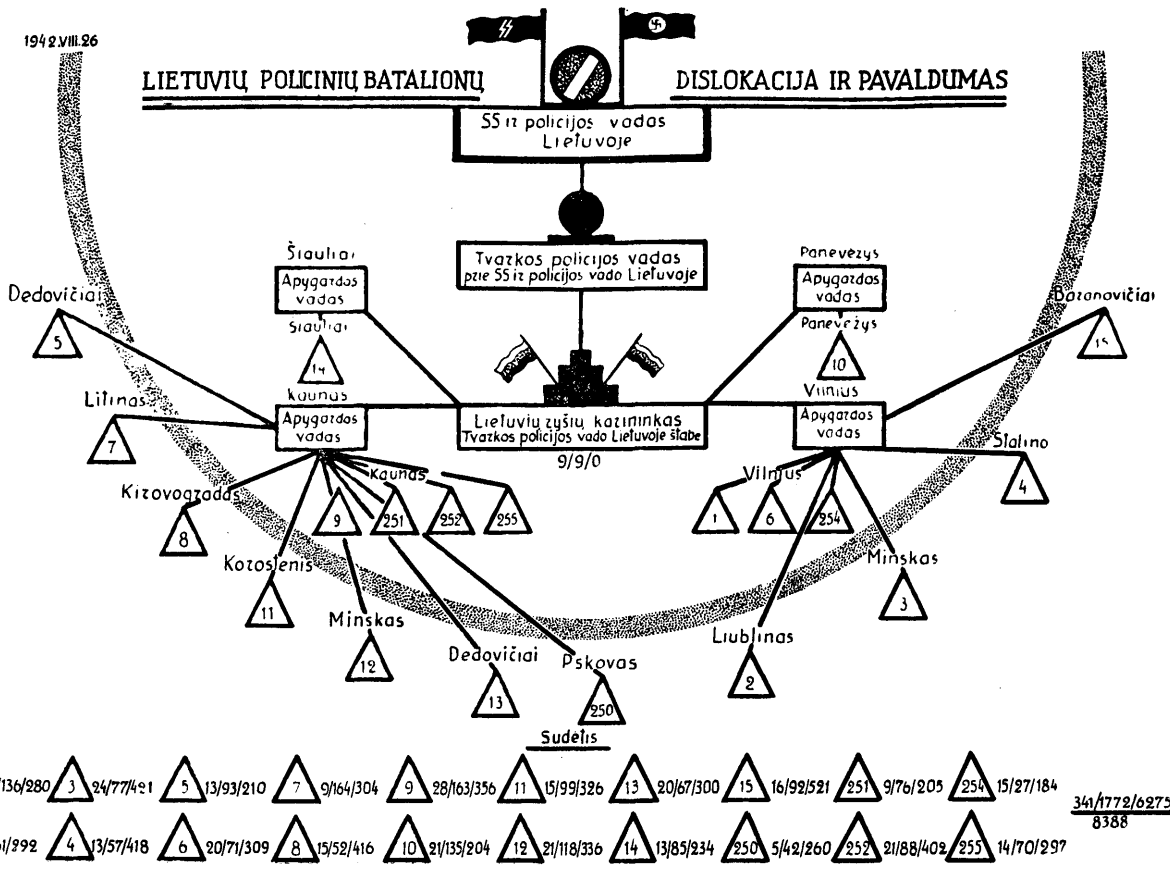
1942.VIII.26

LIETUVIŲ POLICINIŲ BATALIONŲ DISLOKACIJA IR PAVALDUMAS

SS ir policijos vadas Lietuvoje

Tvarkos policijos vadas prie SS ir policijos vado Lietuvoje

Šiauliai
Apygardos vadas

Panevėžys
Apygardos vadas

Dedovičiai
5

Šiauliai
14

Panevėžys
10

Baranovičiai
15

Litinas
7

Kaunas
Apygardos vadas

Lietuvių ryšių karininkas Tvarkos policijos vado Lietuvoje štabe
9/9/0

Vilnius
Apygardos vadas

Stalino
4

Kirovogradas
8

Kaunas
9
251
252
255

Vilnius
1
6
254

Minskas
3

Korostenis
11

Minskas
12

Dedovičiai
13

Pskovas
250

Liublinas
2

Sudetis

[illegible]/136/280 3 24/77/421 5 13/93/210 7 9/164/304 9 28/163/356 11 15/99/326 13 20/67/300 15 16/92/521 251 9/76/205 254 15/27/184

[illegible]/992 4 13/57/418 6 20/71/309 8 15/52/416 10 21/135/204 12 21/118/336 14 13/85/234 250 5/42/260 252 21/88/402 255 14/70/297

$\frac{341/1772/6275}{8388}$